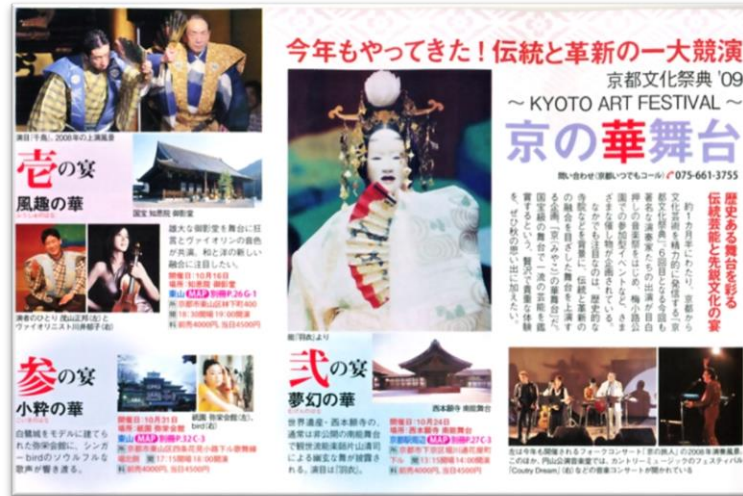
今年もやってきた！伝統と革新の一大競演

京都文化祭典 '09
〜 KYOTO ART FESTIVAL 〜
京の華舞台

問い合わせ 京都いつでもコール ☎075-661-3755

歴史ある舞台を彩る伝統芸能と先鋭文化の宴

約1カ月半にわたり、京都から文化芸術を精力的に発信する「京都文化祭典」。6回目となる今年は、著名な演奏家たちの出演が目白押しの音楽祭をはじめ、梅小路公園での参加型イベントなど、さまざまな催し物が企画されています。なかでも注目は、歴史的な舞台を背景に、伝統と革新の競演を目指した舞台「京の華舞台」。国宝級の舞台で演じられる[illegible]を、ぜひ秋の思い出に加えてください。

演目「千鳥」、2008年の上演風景

壱の宴
風趣の華

国宝 知恩院 御影堂

雄大な御影堂を舞台に狂言とヴァイオリンの音色が共演。和と洋の新しい融合に注目したい。

開催日：10月16日
場所：知恩院 御影堂
東山 MAP 別冊P.26 C-1
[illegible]
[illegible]
前売4000円、当日4500円

演者のひとり（茂山正邦（左）とヴァイオリニスト川井郁子（右）

能「羽衣」より

弐の宴
夢幻の華

西本願寺 南能舞台

世界遺産・西本願寺の、通常は非公開の南能舞台で観世流能楽師片山清司による幽玄な舞が披露される。演目は「羽衣」。

開催日：10月24日
場所：西本願寺 南能舞台
京都駅周辺 MAP 別冊P.27 C-3
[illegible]
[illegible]
前売4000円、当日4500円

参の宴
小粋の華

白鶴城をモデルに建てられた伏見桃山城に、シンガーbirdのソウルフルな歌声が響き渡る。

開催日：10月31日
場所：伏見桃山城
東山 MAP 別冊P.32 C-3
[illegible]
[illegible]
前売4000円、当日4500円

伏見桃山城（左）、bird（右）

左は今年も開催されるフォークコンサート「京の旅人」の2008年の演奏風景。このほか、梅小路公園音楽堂では、カントリーミュージックのフェスティバル「Coutry Dream」(右)などの音楽コンサートが開かれている